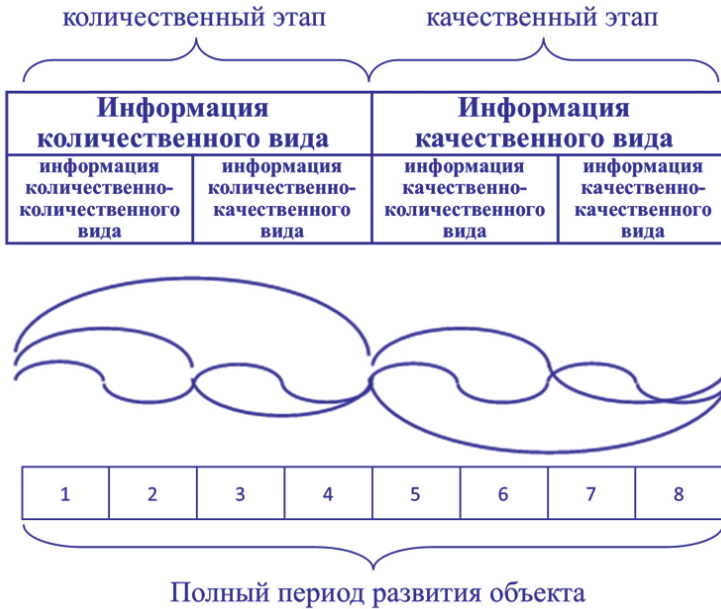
количественный этап

качественный этап

| Информация количественного вида | | Информация качественного вида | |
|---|---|---|---|
| информация количественно-количественного вида | информация количественно-качественного вида | информация качественно-количественного вида | информация качественно-качественного вида |

| 1 | 2 | 3 | 4 | 5 | 6 | 7 | 8 |
|---|---|---|---|---|---|---|---|

Полный период развития объекта